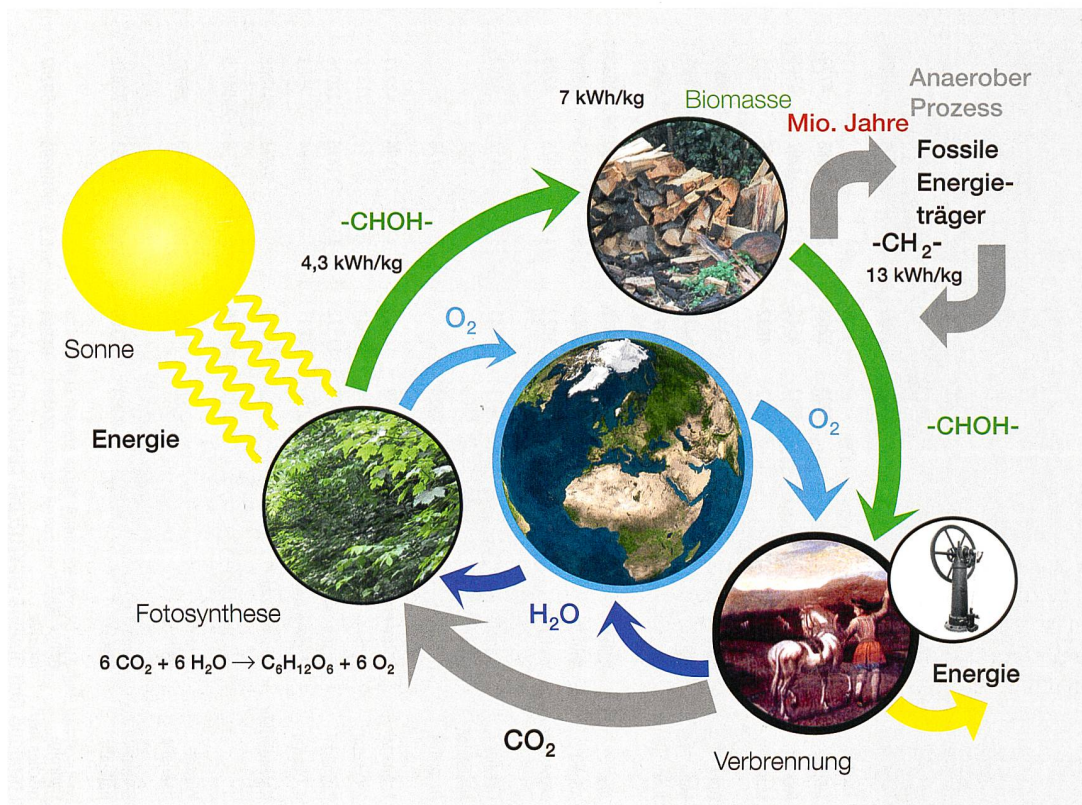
7 kWh/kg

Biomasse

Anaerober Prozess

Mio. Jahre

Fossile Energieträger

-CHOH-

4,3 kWh/kg

-CH$_2$-

13 kWh/kg

$O_2$

Sonne

$O_2$

-CHOH-

Energie

Fotosynthese

$H_2O$

$6\ CO_2 + 6\ H_2O \rightarrow C_6H_{12}O_6 + 6\ O_2$

Energie

$CO_2$

Verbrennung